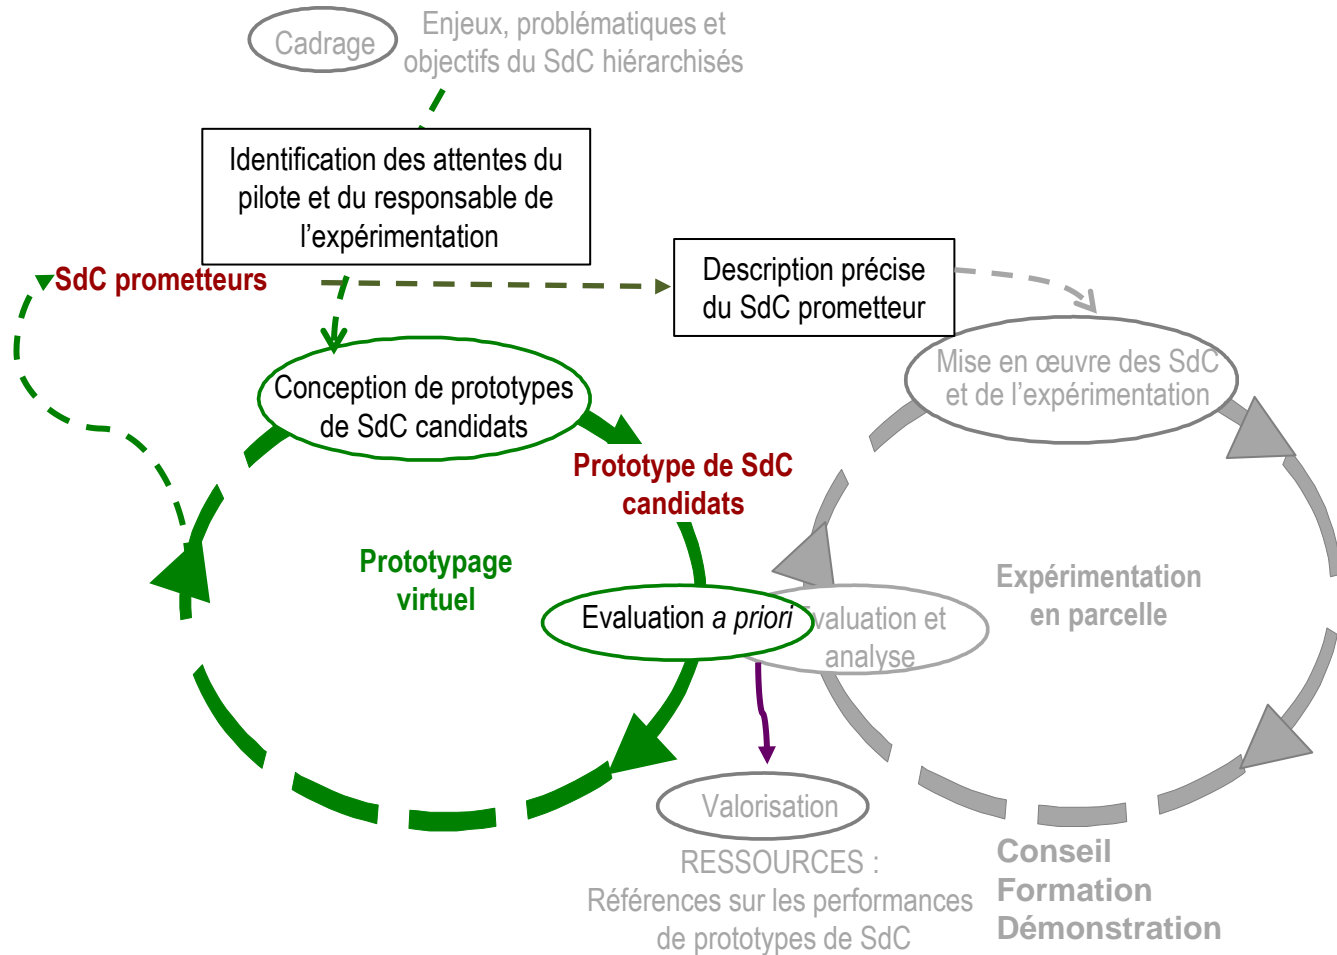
Cadrage

Enjeux, problématiques et objectifs du SdC hiérarchisés

Identification des attentes du pilote et du responsable de l'expérimentation

SdC prometteurs

Description précise du SdC prometteur

Mise en œuvre des SdC et de l'expérimentation

Conception de prototypes de SdC candidats

Prototype de SdC candidats

Prototypage virtuel

Expérimentation en parcelle

Evaluation *a priori*

valuation et analyse

Valorisation

RESSOURCES : Références sur les performances de prototypes de SdC

Conseil
Formation
Démonstration